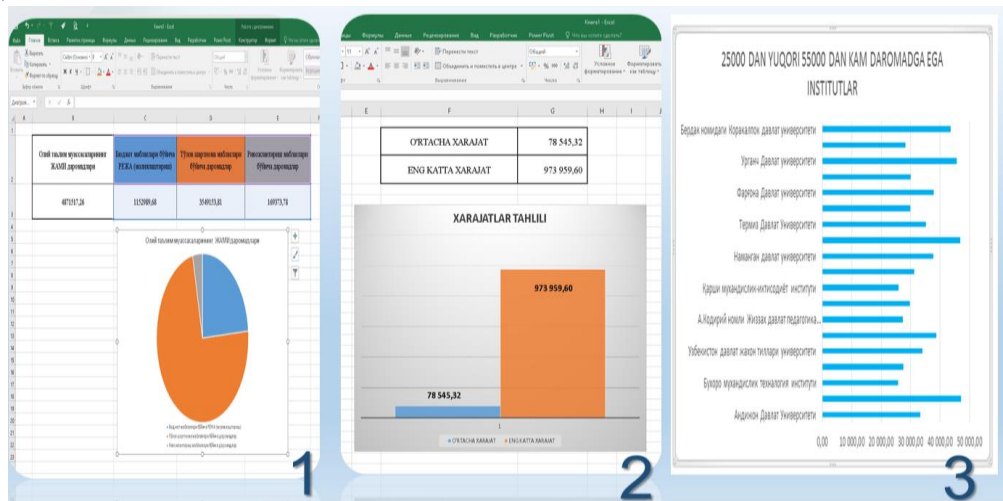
Книга1 - Excel

Файл Главная Вставка Разметка страницы Формулы Данные Рецензирование Вид Разработчик Power Pivot

| Олий таълим муассасаларининг ЖАМИ даромадлари | Бюджет маблағлари бўйича РЕЖА (молиялаштириш) | Тўлов-контракт маблағлари бўйича даромадлар | Ривожлантириш маблағлари бўйича даромадлар |
|---|---|---|---|
| 4071517,26 | 1152009,68 | 3549153,81 | 169373,78 |

Олий таълим муассасаларининг ЖАМИ даромадлари

1

Книга1 - Excel

Формулы Данные Рецензирование Вид Разработчик Power Pivot Что вы хотите сделать?

| O'RTACHA XARAJAT | 78 545,32 |
|---|---|
| ENG KATTA XARAJAT | 973 959,60 |

XARAJATLAR TAHLILI

973 959,60

78 545,32

1

O'RTACHA XARAJAT ENG KATTA XARAJAT

2

25000 DAN YUQORI 55000 DAN KAM DAROMADGA EGA INSTITUTLAR

Бердақ номидаги Қорақалпоқ давлат университети
Урганч Давлат университети
Фарғона Давлат университети
Термиз Давлат Университети
Наманган давлат университети
Қарши муҳандислик-иқтисодиёт институти
А.Қодирий номли Жиззах давлат педагогика...
Ўзбекистон давлат жаҳон тиллари университети
Бухоро муҳандислик технология институти
Андижон Давлат Университети

0,00 10 000,00 20 000,00 30 000,00 40 000,00 50 000,00

3